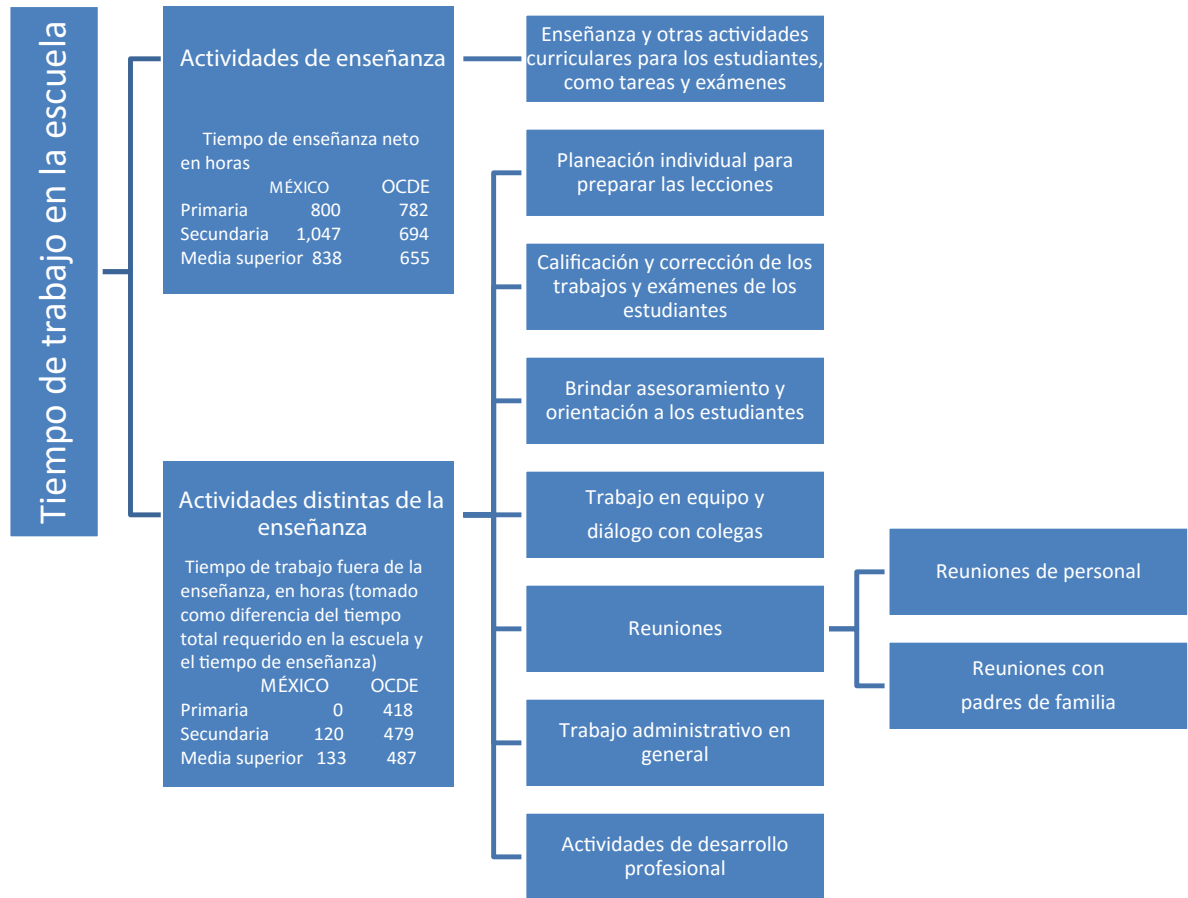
Tiempo de trabajo en la escuela

Actividades de enseñanza

Tiempo de enseñanza neto en horas

| | MÉXICO | OCDE |
|---|---|---|
| Primaria | 800 | 782 |
| Secundaria | 1,047 | 694 |
| Media superior | 838 | 655 |

Enseñanza y otras actividades curriculares para los estudiantes, como tareas y exámenes

Actividades distintas de la enseñanza

Tiempo de trabajo fuera de la enseñanza, en horas (tomado como diferencia del tiempo total requerido en la escuela y el tiempo de enseñanza)

| | MÉXICO | OCDE |
|---|---|---|
| Primaria | 0 | 418 |
| Secundaria | 120 | 479 |
| Media superior | 133 | 487 |

Planeación individual para preparar las lecciones

Calificación y corrección de los trabajos y exámenes de los estudiantes

Brindar asesoramiento y orientación a los estudiantes

Trabajo en equipo y diálogo con colegas

Reuniones

Reuniones de personal

Reuniones con padres de familia

Trabajo administrativo en general

Actividades de desarrollo profesional